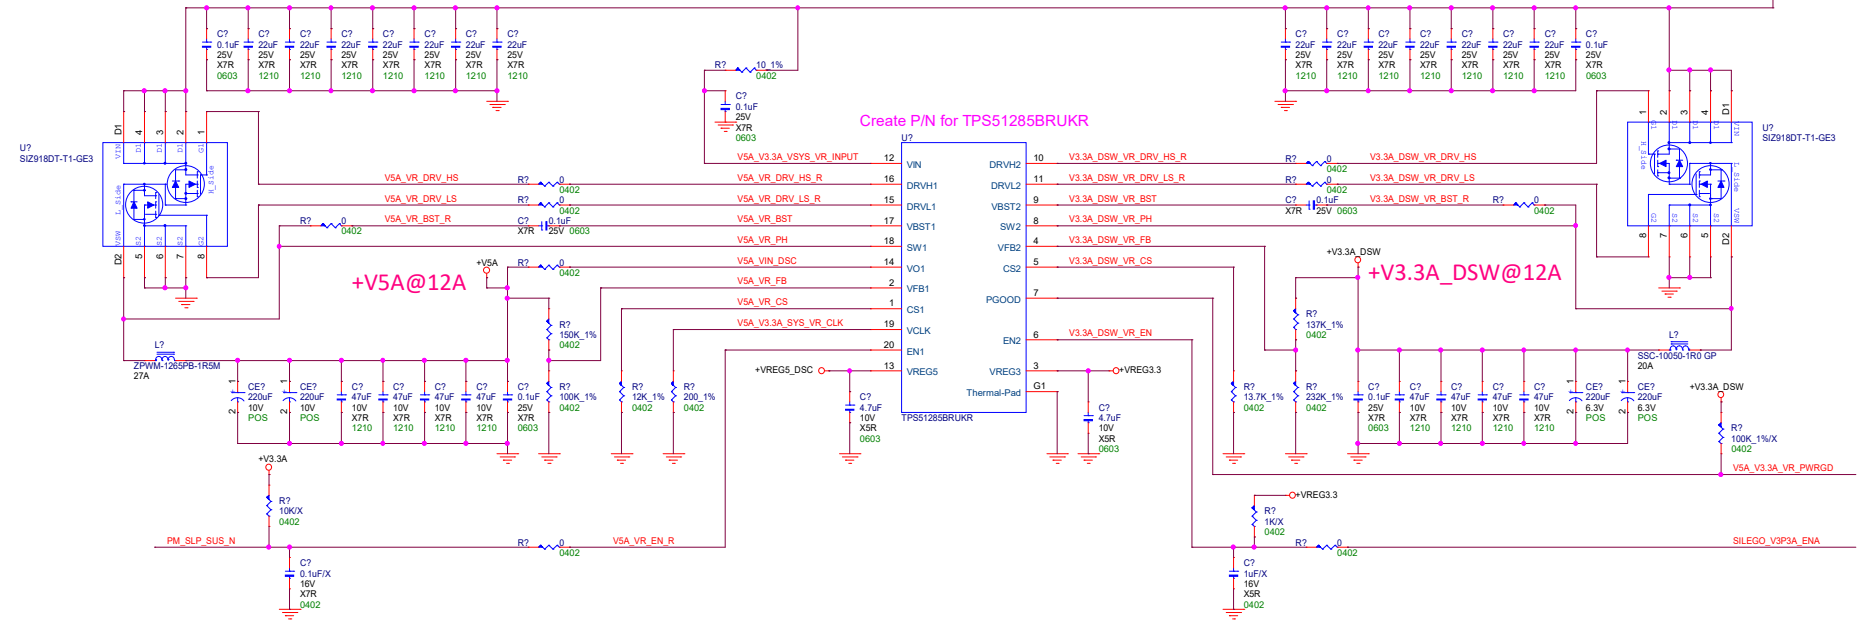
C? 0.1uF 25V X7R 0603
C? 22uF 25V X7R 1210
C? 22uF 25V X7R 1210
C? 22uF 25V X7R 1210
C? 22uF 25V X7R 1210
C? 22uF 25V X7R 1210
C? 22uF 25V X7R 1210
C? 22uF 25V X7R 1210

R? 10_1% 0402
C? 0.1uF 25V X7R 0603

C? 22uF 25V X7R 1210
C? 22uF 25V X7R 1210
C? 22uF 25V X7R 1210
C? 22uF 25V X7R 1210
C? 22uF 25V X7R 1210
C? 22uF 25V X7R 1210
C? 22uF 25V X7R 1210
C? 0.1uF 25V X7R 0603

Create P/N for TPS51285BRUKR

U? SIZ918DT-T1-GE3
D1 4 3 2 1
VIN D1 D1 D1 G1
H_Side
L_Side
VSW S2 S2 S2 G2
D2 5 6 7 8

U? SIZ918DT-T1-GE3
1 2 3 4 D1
G1 D1 D1 D1 VIN
H_Side
L_Side
G2 S2 S2 S2 VSW
8 7 6 5 D2

U?
V5A_V3.3A_VSYS_VR_INPUT 12 VIN
V5A_VR_DRV_HS R? 0 0402 V5A_VR_DRV_HS_R 16 DRVH1
V5A_VR_DRV_LS R? 0 0402 V5A_VR_DRV_LS_R 15 DRVL1
R? 0 0402 V5A_VR_BST_R C? 0.1uF X7R 25V 0603 V5A_VR_BST 17 VBST1
V5A_VR_PH 18 SW1
+V5A R? 0 0402 V5A_VIN_DSC 14 VO1
V5A_VR_FB 2 VFB1
V5A_VR_CS 1 CS1
V5A_V3.3A_SYS_VR_CLK 19 VCLK
20 EN1
+VREG5_DSC 13 VREG5
TPS51285BRUKR

DRVH2 10 V3.3A_DSW_VR_DRV_HS_R R? 0 0402 V3.3A_DSW_VR_DRV_HS
DRVL2 11 V3.3A_DSW_VR_DRV_LS_R R? 0 0402 V3.3A_DSW_VR_DRV_LS
VBST2 9 V3.3A_DSW_VR_BST C? X7R 0.1uF 25V 0603 V3.3A_DSW_VR_BST_R R? 0 0402
SW2 8 V3.3A_DSW_VR_PH
VFB2 4 V3.3A_DSW_VR_FB
CS2 5 V3.3A_DSW_VR_CS
PGOOD 7
EN2 6 V3.3A_DSW_VR_EN
VREG3 3 +VREG3.3
Thermal-Pad G1

+V5A@12A
+V3.3A_DSW
+V3.3A_DSW@12A

R? 150K_1% 0402
R? 137K_1% 0402

L? ZPWM-1265PB-1R5M 27A
L? SSC-10050-1R0 GP 20A

CE? 220uF 10V POS
CE? 220uF 10V POS
C? 47uF 10V X7R 1210
C? 47uF 10V X7R 1210
C? 47uF 10V X7R 1210
C? 47uF 10V X7R 1210
C? 0.1uF 25V X7R 0603
R? 100K_1% 0402
R? 12K_1% 0402
R? 200_1% 0402
C? 4.7uF 10V X5R 0603
C? 4.7uF 10V X5R 0603
R? 13.7K_1% 0402
R? 232K_1% 0402
C? 0.1uF 25V X7R 0603
C? 47uF 10V X7R 1210
C? 47uF 10V X7R 1210
C? 47uF 10V X7R 1210
C? 47uF 10V X7R 1210
CE? 220uF 6.3V POS
CE? 220uF 6.3V POS

+V3.3A_DSW
R? 100K_1%/X 0402
V5A_V3.3A_VR_PWRGD

+V3.3A
R? 10K/X 0402
PM_SLP_SUS_N R? 0 0402 V5A_VR_EN_R
C? 0.1uF/X 16V X7R 0402

+VREG3.3
R? 1K/X 0402
R? 0 0402 SILEGO_V3P3A_ENA
C? 1uF/X 16V X5R 0402